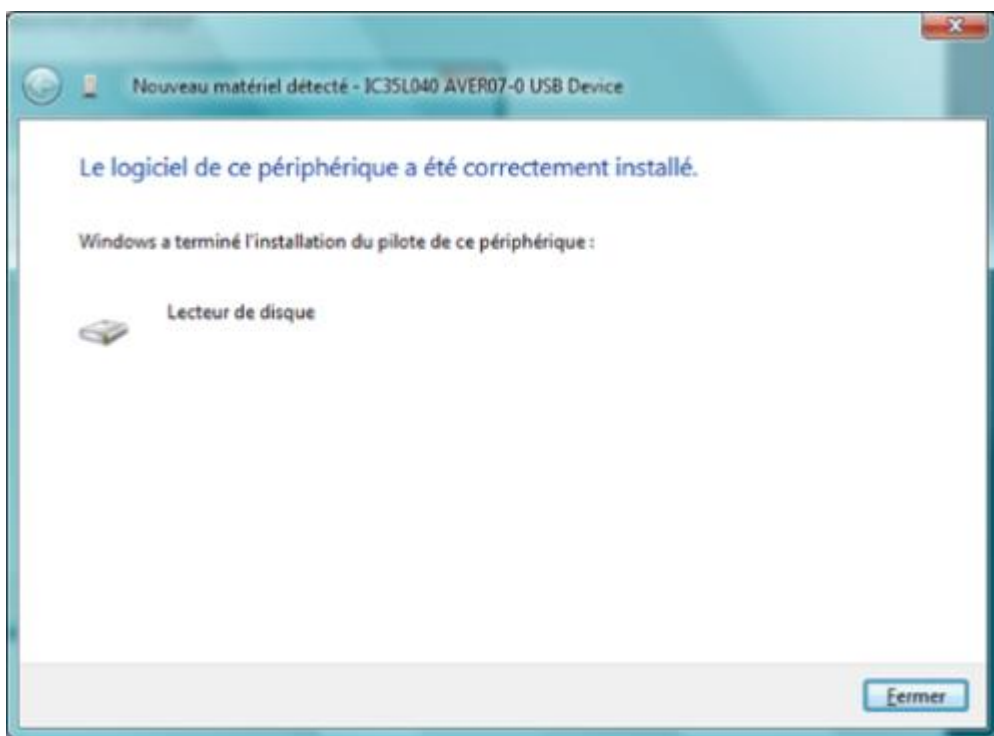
Nouveau matériel détecté - IC35L040 AVER07-0 USB Device

Le logiciel de ce périphérique a été correctement installé.

Windows a terminé l'installation du pilote de ce périphérique :

Lecteur de disque

Fermer